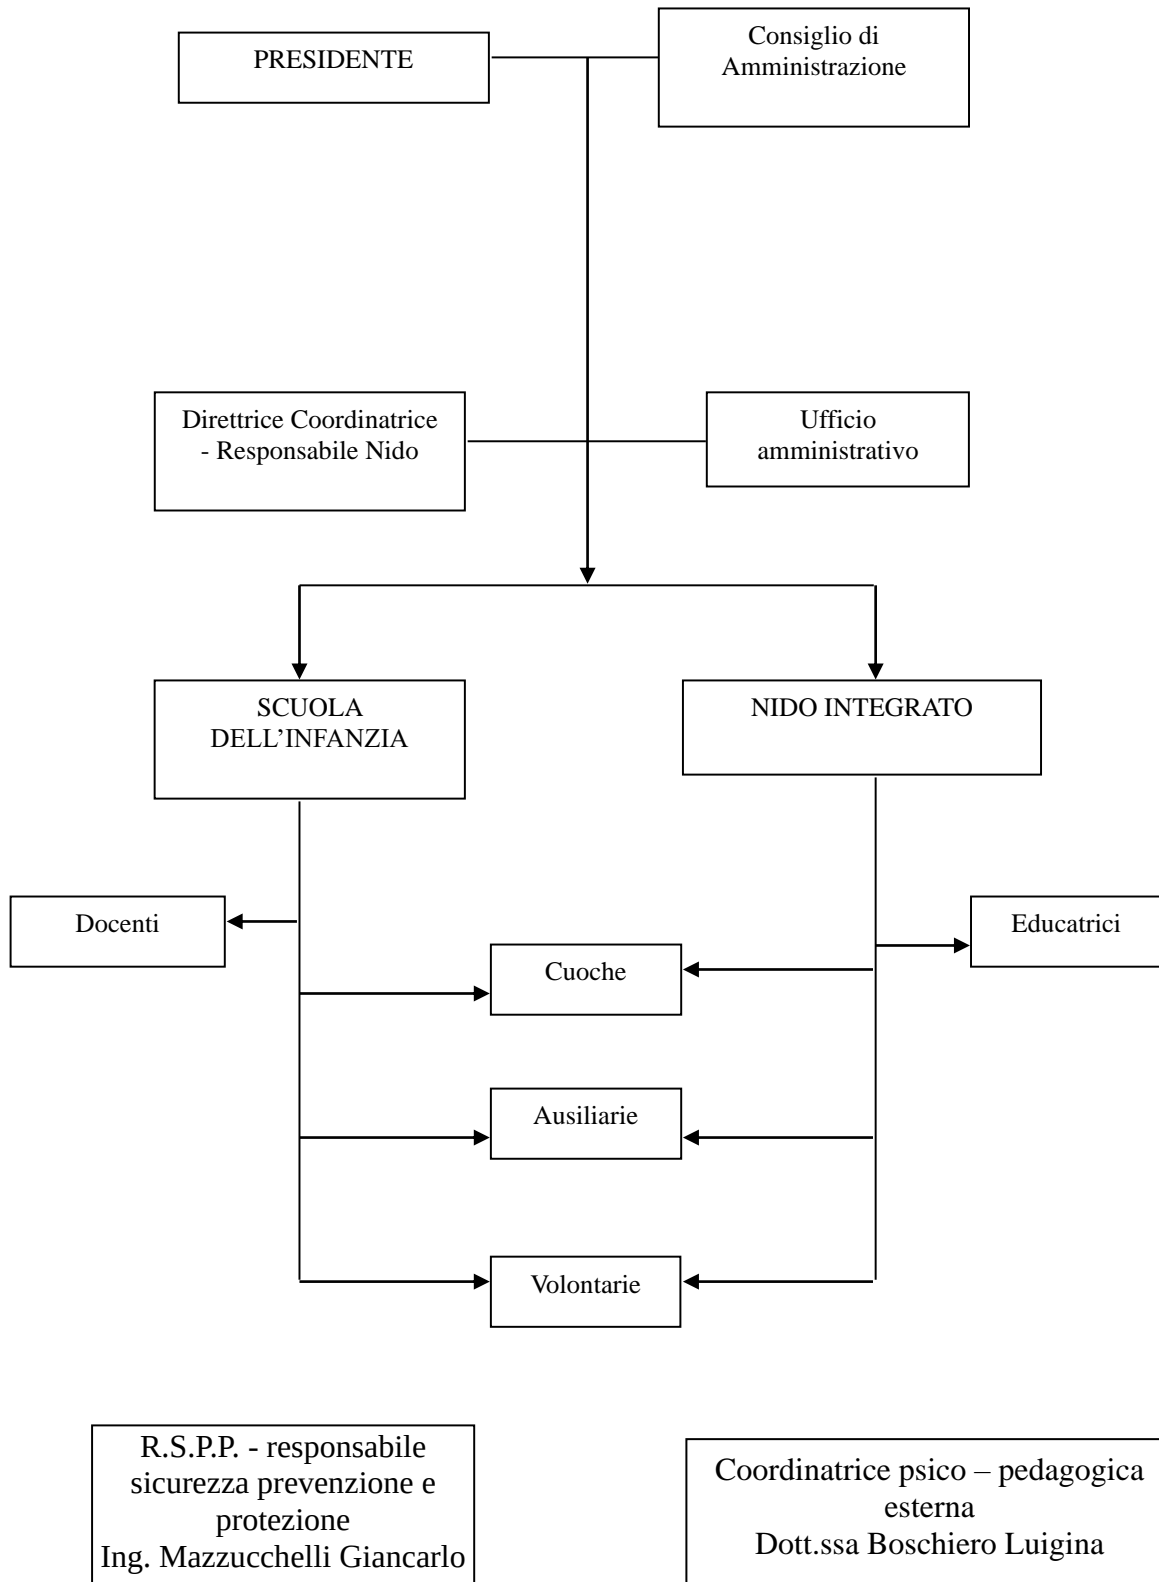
PRESIDENTE

Consiglio di Amministrazione

Direttrice Coordinatrice - Responsabile Nido

Ufficio amministrativo

SCUOLA DELL'INFANZIA

NIDO INTEGRATO

Docenti

Educatrici

Cuoche

Ausiliarie

Volontarie

R.S.P.P. - responsabile sicurezza prevenzione e protezione
Ing. Mazzucchelli Giancarlo

Coordinatrice psico – pedagogica esterna
Dott.ssa Boschiero Luigina